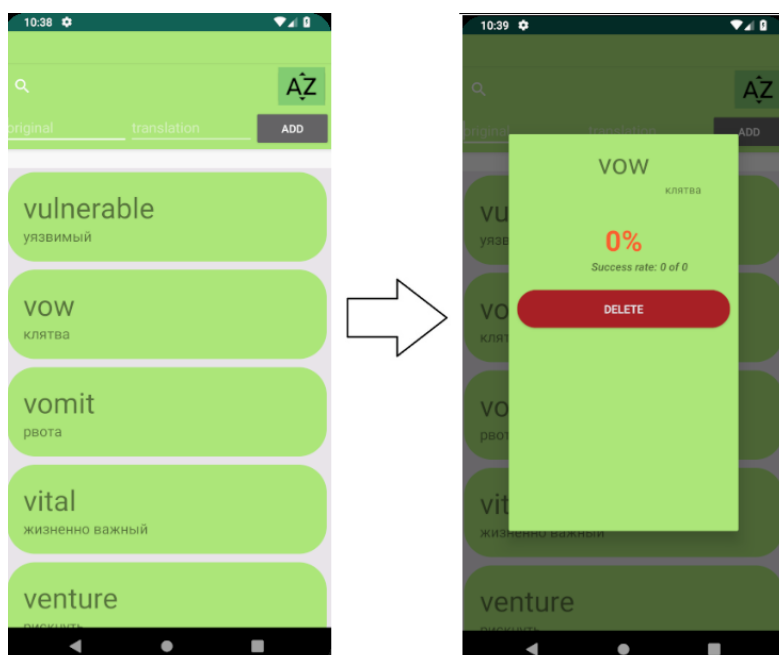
10:38

AZ

original translation ADD

vulnerable
уязвимый

vow
клятва

vomit
рвота

vital
жизненно важный

venture
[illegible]

10:39

AZ

original translation ADD

vow
клятва

0%
Success rate: 0 of 0

DELETE

vul
уязв

vo
клят

vo
рвот

vit
жизненно важный

venture
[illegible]